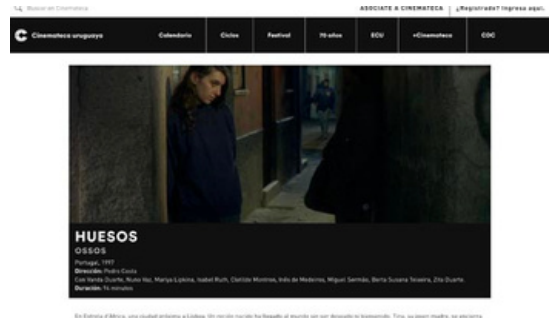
Buscar en Cinemateca

ASOCIATE A CINEMATECA | ¿Registrado? Ingresá aquí.

Cinemateca uruguaya | Calendario | Ciclos | Festival | 70 años | ECU | +Cinemateca | COC

HUESOS

OSSOS

Portugal, 1997

Dirección: Pedro Costa

Con Vanda Duarte, Nuno Vaz, Mariya Lipkina, Isabel Ruth, Clotilde Montron, Inês de Medeiros, Miguel Sermão, Berta Susana Teixeira, Zita Duarte.

Duración: 94 minutos

En Estrela d'África, una ciudad próxima a Lisboa. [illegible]